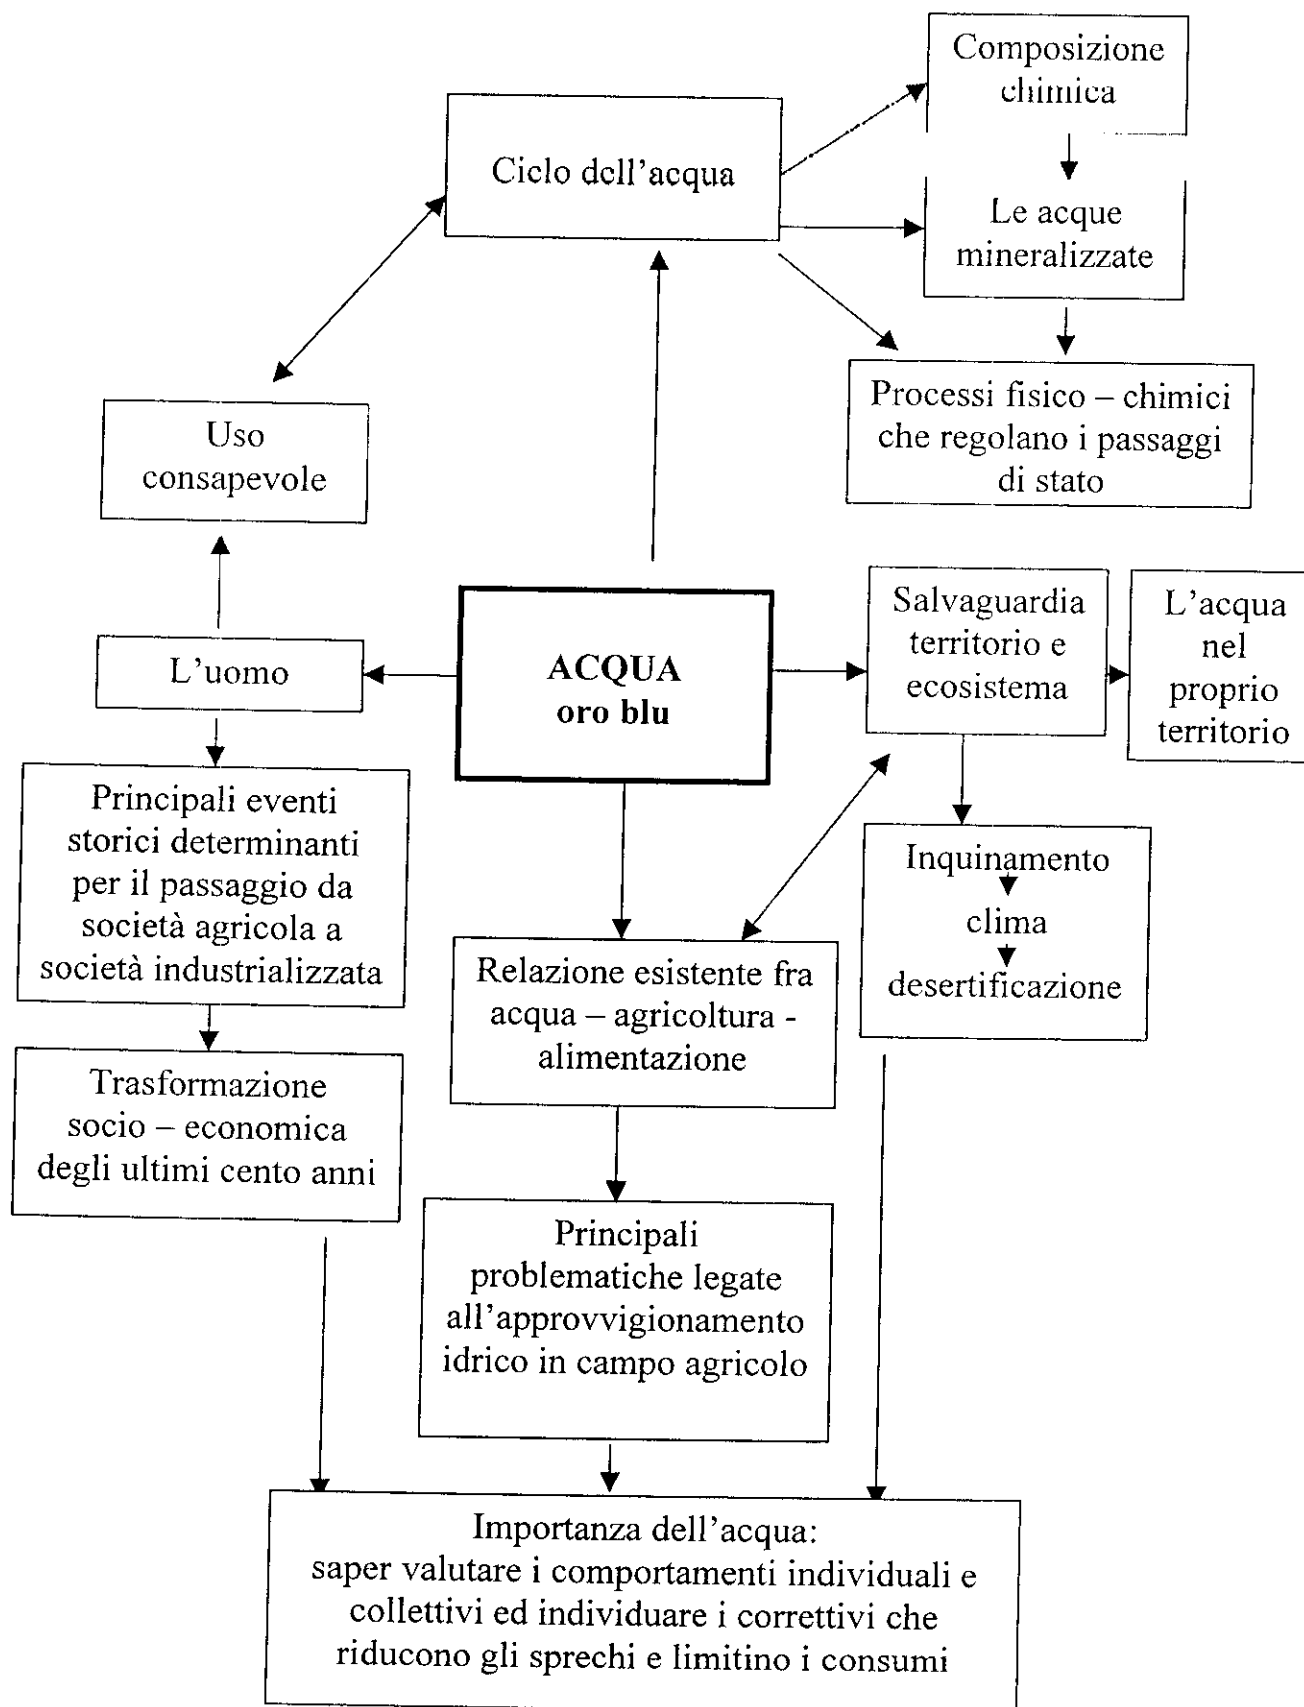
Composizione chimica

Ciclo dell'acqua

Le acque mineralizzate

Processi fisico – chimici che regolano i passaggi di stato

Uso consapevole

Salvaguardia territorio e ecosistema

L'acqua nel proprio territorio

L'uomo

**ACQUA oro blu**

Principali eventi storici determinanti per il passaggio da società agricola a società industrializzata

Inquinamento
clima
desertificazione

Relazione esistente fra acqua – agricoltura - alimentazione

Trasformazione socio – economica degli ultimi cento anni

Principali problematiche legate all'approvvigionamento idrico in campo agricolo

Importanza dell'acqua:
saper valutare i comportamenti individuali e collettivi ed individuare i correttivi che riducono gli sprechi e limitino i consumi